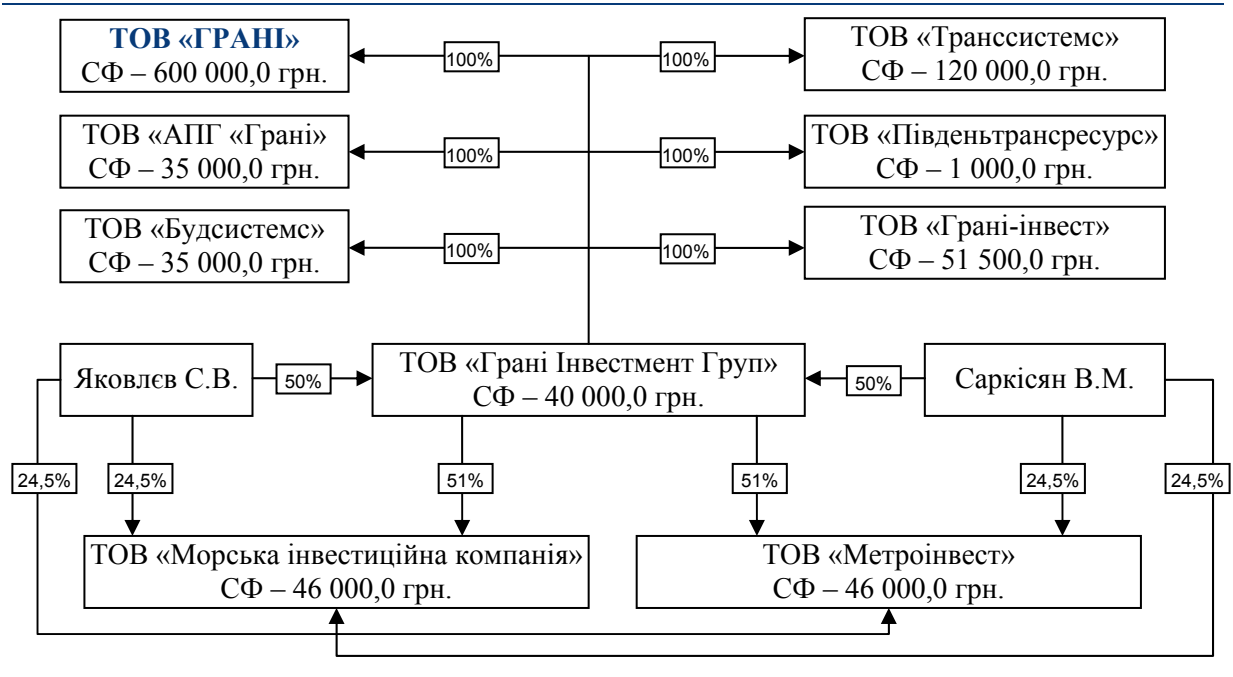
ТОВ «ГРАНІ»
СФ – 600 000,0 грн.

100%

100%

ТОВ «Транссистемс»
СФ – 120 000,0 грн.

ТОВ «АПГ «Грані»
СФ – 35 000,0 грн.

100%

100%

ТОВ «Південьтрансресурс»
СФ – 1 000,0 грн.

ТОВ «Будсистемс»
СФ – 35 000,0 грн.

100%

100%

ТОВ «Грані-інвест»
СФ – 51 500,0 грн.

Яковлєв С.В.

50%

ТОВ «Грані Інвестмент Груп»
СФ – 40 000,0 грн.

50%

Саркісян В.М.

24,5%

24,5%

51%

51%

24,5%

24,5%

ТОВ «Морська інвестиційна компанія»
СФ – 46 000,0 грн.

ТОВ «Метроінвест»
СФ – 46 000,0 грн.